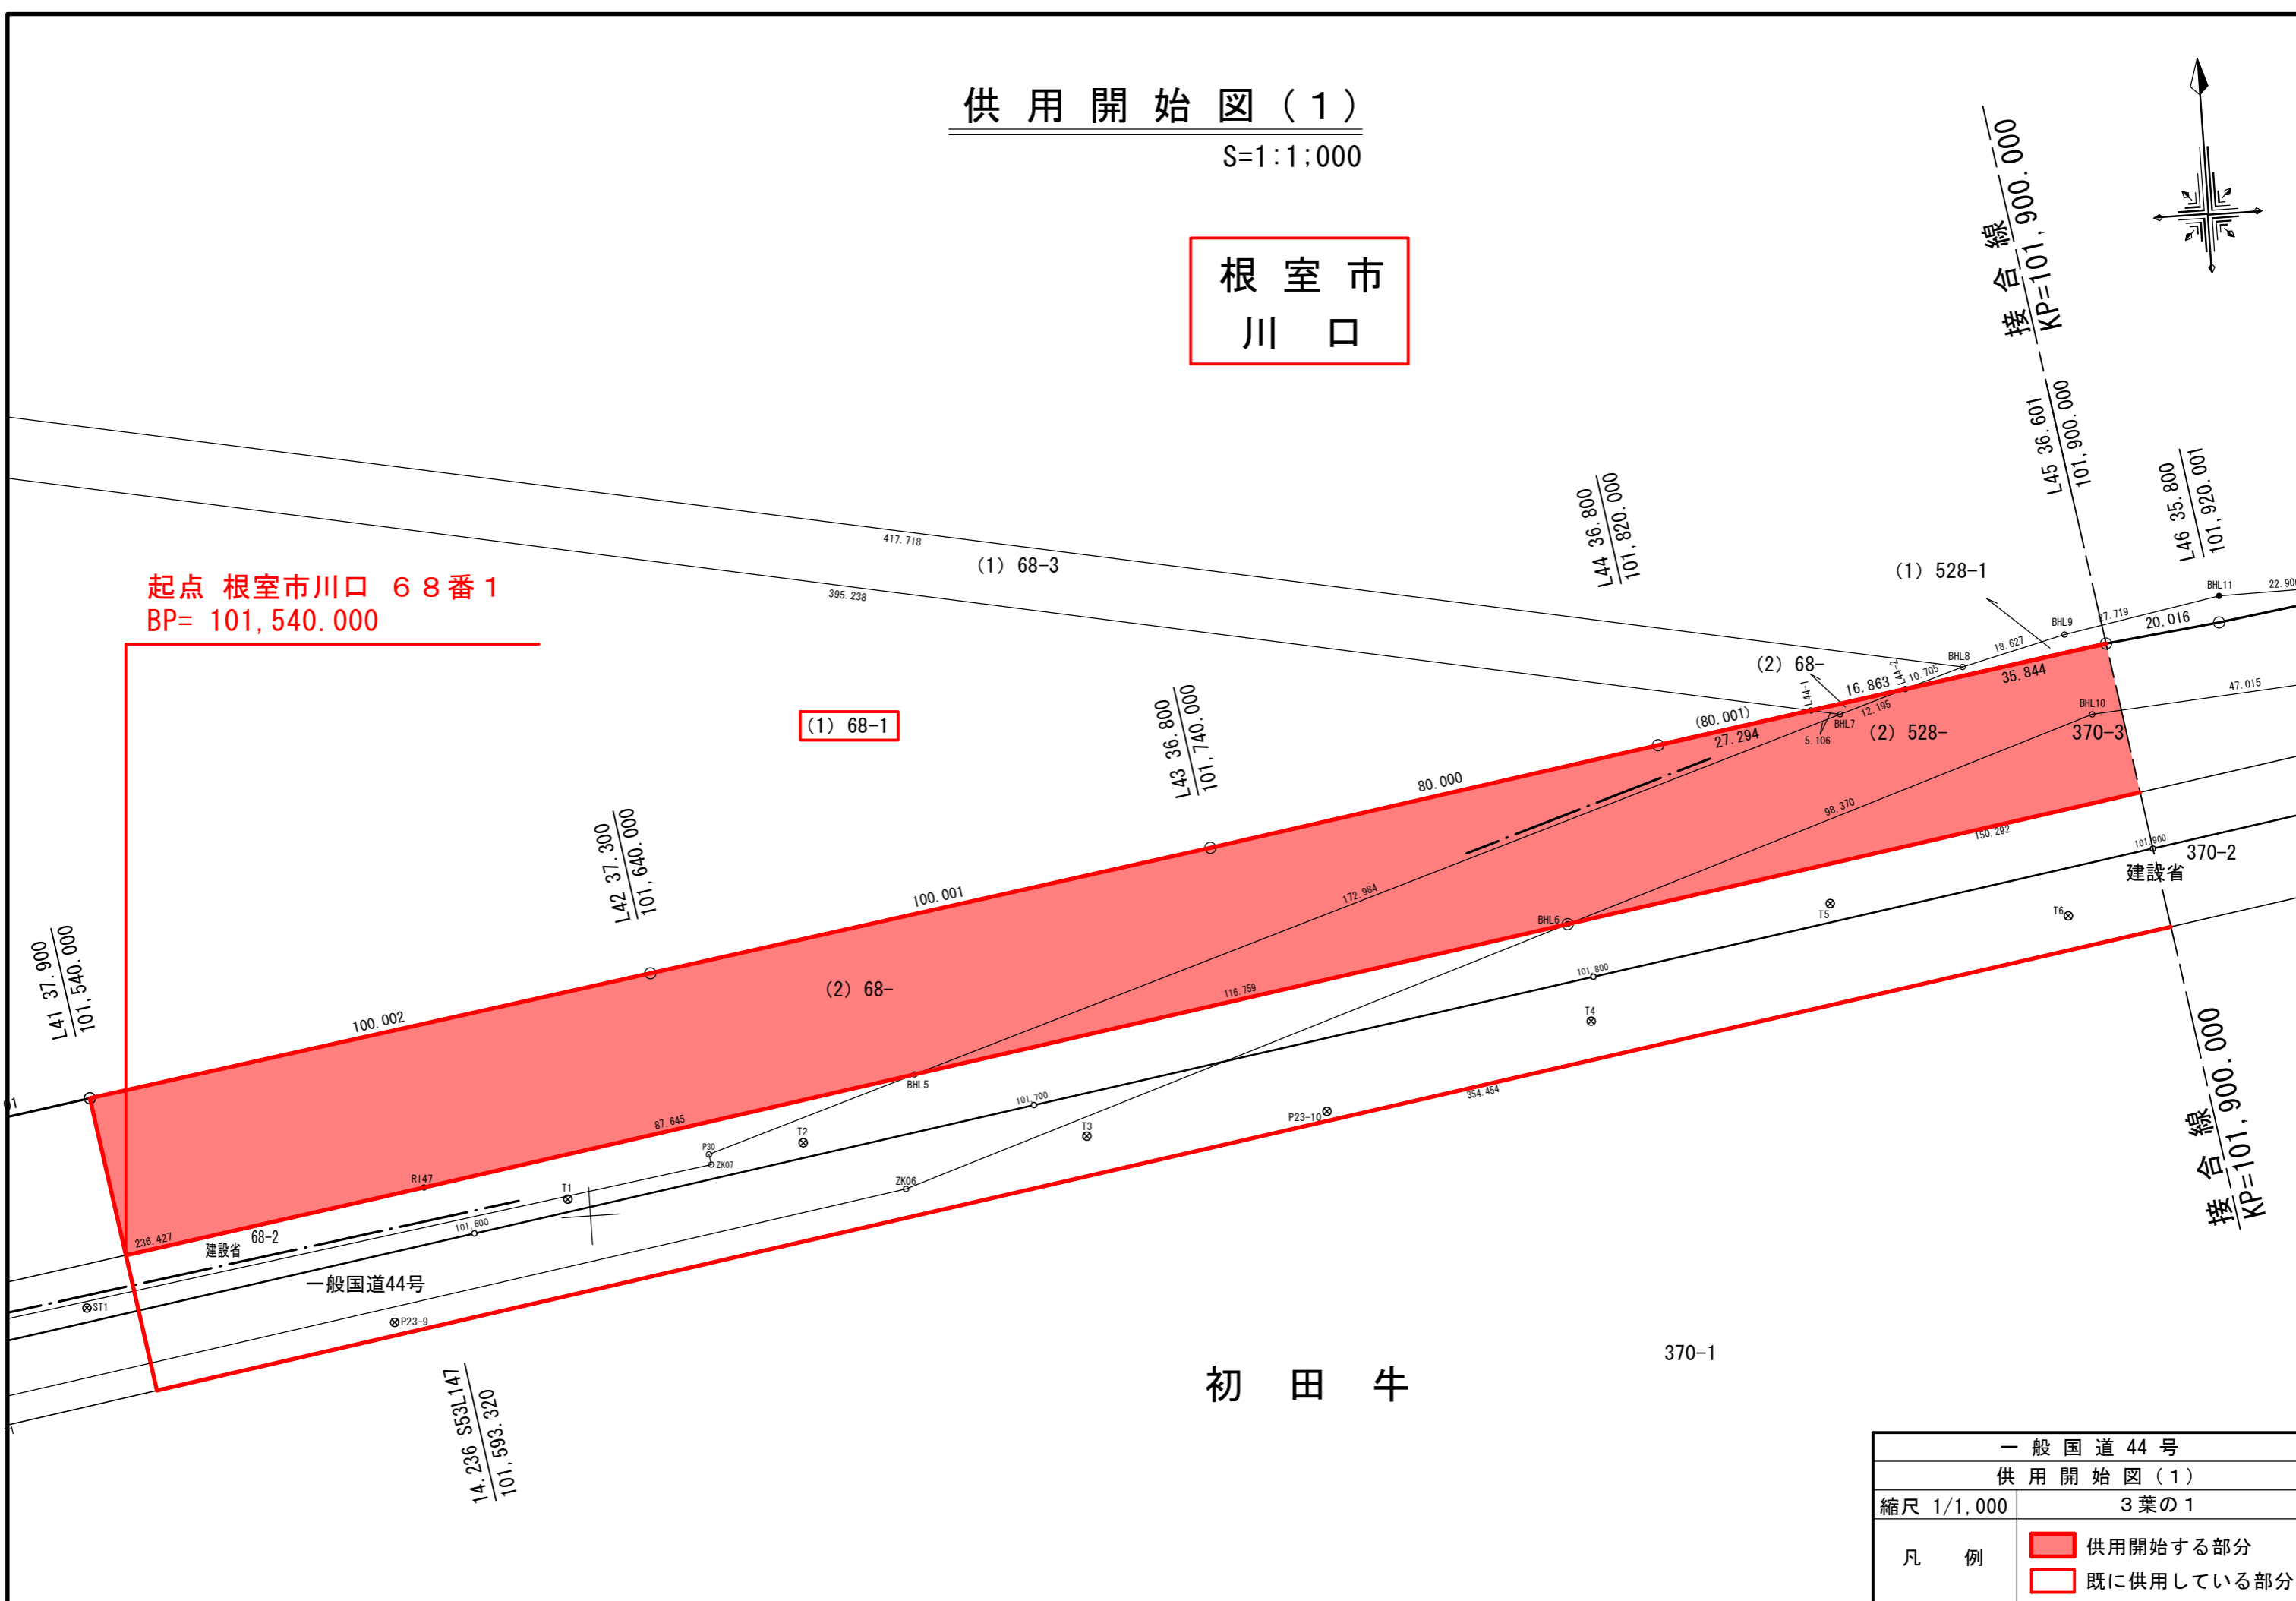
供用開始図（１）
S=1:1;000

根室市
川　口

接合線
KP=101,900.000

起点 根室市川口 ６８番１
BP= 101,540.000

L41 37.900
101,540.000

L42 37.300
101,640.000

L43 36.800
101,740.000

L44 36.800
101,820.000

L45 36.601
101,900.000

L46 35.800
101,920.001

417.718
395.238
(1) 68-3
(1) 68-1
(1) 528-1
(2) 68-
(2) 528-
370-3
370-2
370-1
(2) 68-
68-2
建設省
建設省
一般国道44号
100.002
100.001
80.000
(80.001)
27.294
16.863
12.195
10.705
18.627
5.106
35.844
27.719
20.016
22.900
47.015
98.370
150.292
172.984
116.759
87.645
354.454
236.427
BHL5
BHL6
BHL7
BHL8
BHL9
BHL10
BHL11
L44-1
L44-2
R147
P30
ZK07
ZK06
T1
T2
T3
T4
T5
T6
P23-10
P23-9
ST1
101,600
101,700
101,800
101,900

14.236 S53L147
101,593.320

初　田　牛

接合線
KP=101,900.000

| 一般国道 44 号 | |
|---|---|
| 供用開始図（１） | |
| 縮尺 1/1,000 | ３葉の１ |
| 凡　例 | 供用開始する部分<br>既に供用している部分 |